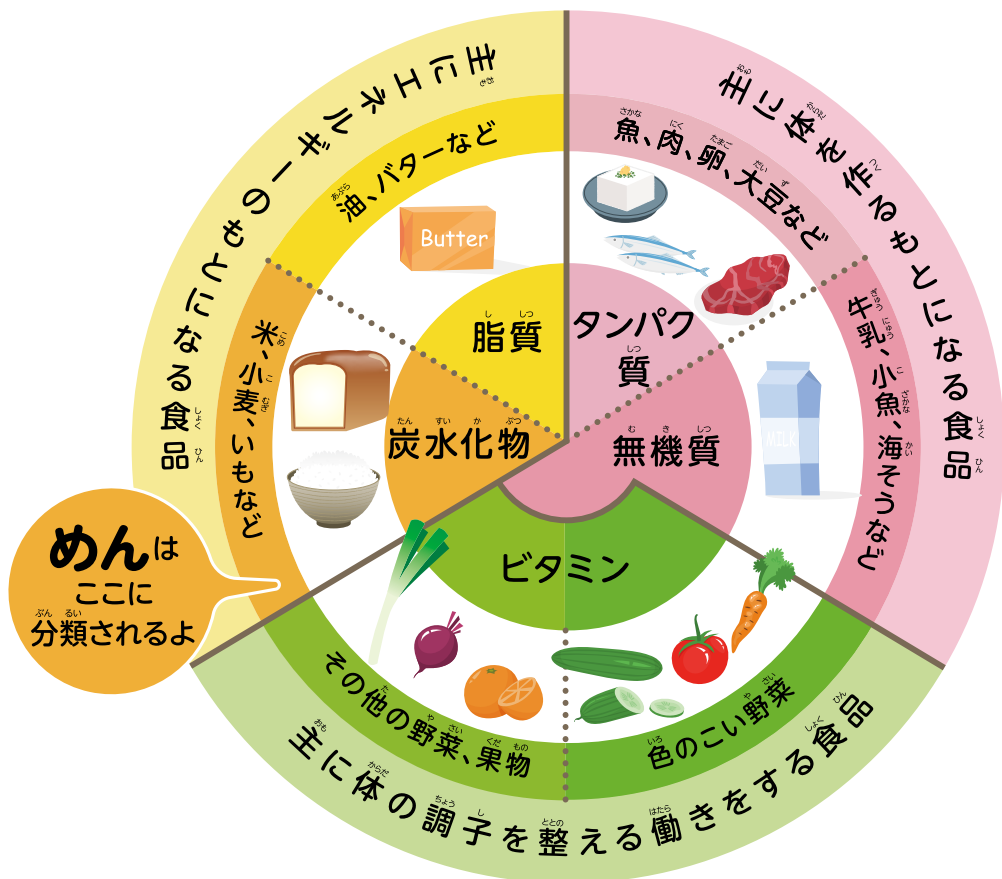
主にエネルギーのもとになる食品

油、バターなど

Butter

米、小麦、いもなど

脂質

炭水化物

めんはここに分類されるよ

主に体を作るもとになる食品

魚、肉、卵、大豆など

牛乳、小魚、海そうなど

MILK

タンパク質

無機質

ビタミン

その他の野菜、果物

色のこい野菜

主に体の調子を整える働きをする食品